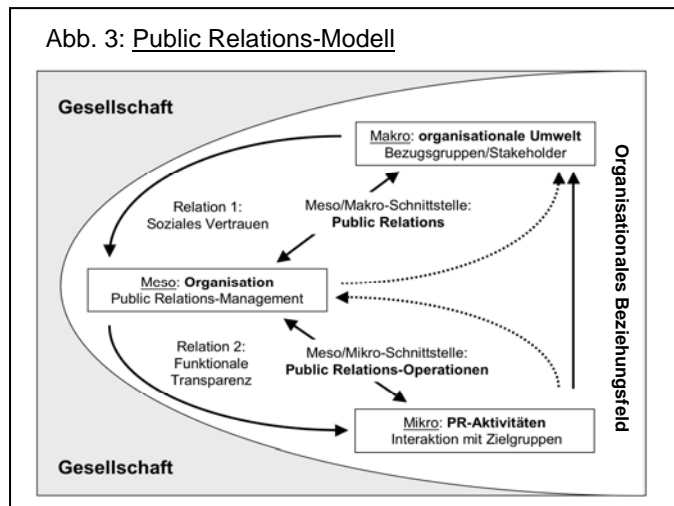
Abb. 3: Public Relations-Modell

Gesellschaft

Makro: organisationale Umwelt
Bezugsgruppen/Stakeholder

Organisationales Beziehungsfeld

Relation 1:
Soziales Vertrauen

Meso/Makro-Schnittstelle:
Public Relations

Meso: Organisation
Public Relations-Management

Relation 2:
Funktionale
Transparenz

Meso/Mikro-Schnittstelle:
Public Relations-Operationen

Mikro: PR-Aktivitäten
Interaktion mit Zielgruppen

Gesellschaft